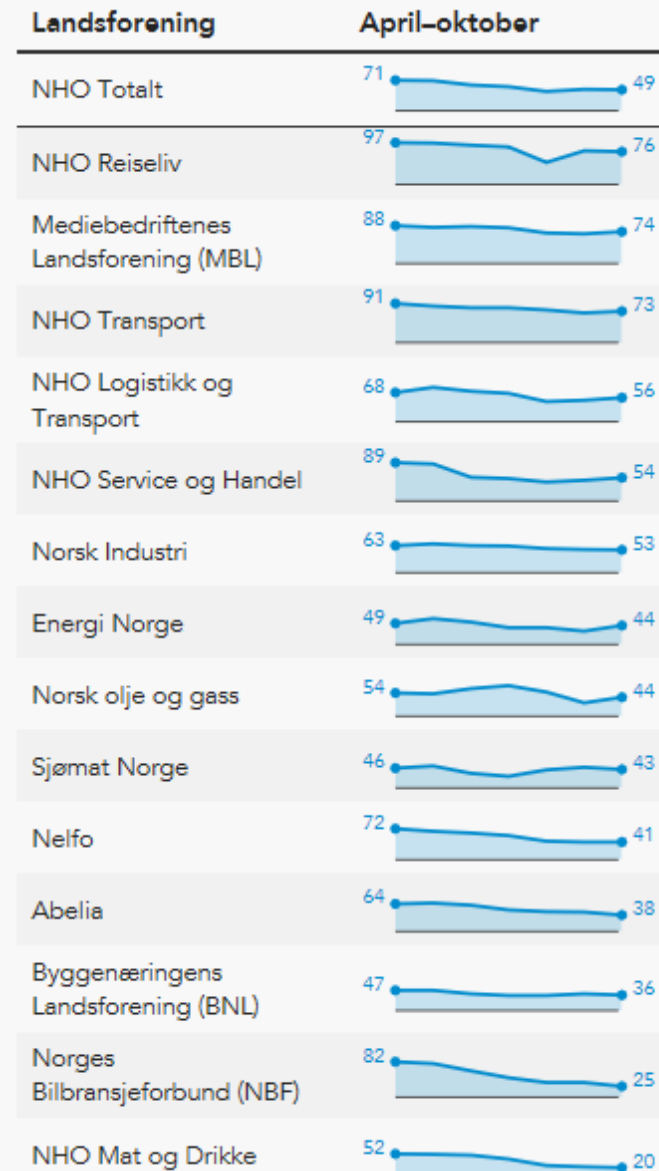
| Landsforening | April–oktober |
|---|---|
| NHO Totalt | 71 49 |
| NHO Reiseliv | 97 76 |
| Mediebedriftenes Landsforening (MBL) | 88 74 |
| NHO Transport | 91 73 |
| NHO Logistikk og Transport | 68 56 |
| NHO Service og Handel | 89 54 |
| Norsk Industri | 63 53 |
| Energi Norge | 49 44 |
| Norsk olje og gass | 54 44 |
| Sjømat Norge | 46 43 |
| Nelfo | 72 41 |
| Abelia | 64 38 |
| Byggenæringens Landsforening (BNL) | 47 36 |
| Norges Bilbransjeforbund (NBF) | 82 25 |
| NHO Mat og Drikke | 52 20 |